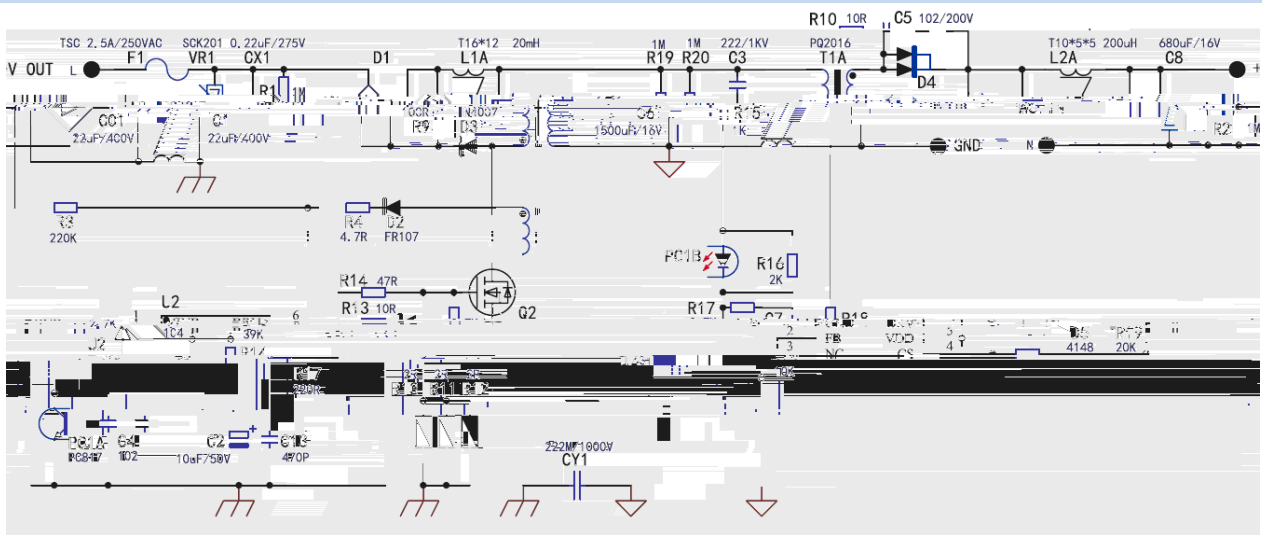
V OUT L
TSC 2.5A/250VAC
F1
SCK201 0.22uF/275V
VR1 CX1
R1 1M
D1
T16*12 20mH
L1A
1M 1M 222/1KV
R19 R20 C3
R10 10R
C5 102/200V
PQ2016
T1A
D4
T10*5*5 200uH
L2A
680uF/16V
C8
CC1
22uF/400V
C*
22uF/400V
R9
N4007
D3
1500uF/16V
GND
N
R2
R3
220K
R4 D2
4.7R FR107
PC1B
R16
2K
R14 47R
R13 10R
Q2
R17
L2
J2
104
39K
6
2
3
FB
NC
VDD
CS
5
4
4148 20K
PC1A
PC817
C4
102
C2
10uF/50V
C13
470P
222M/1000V
CY1